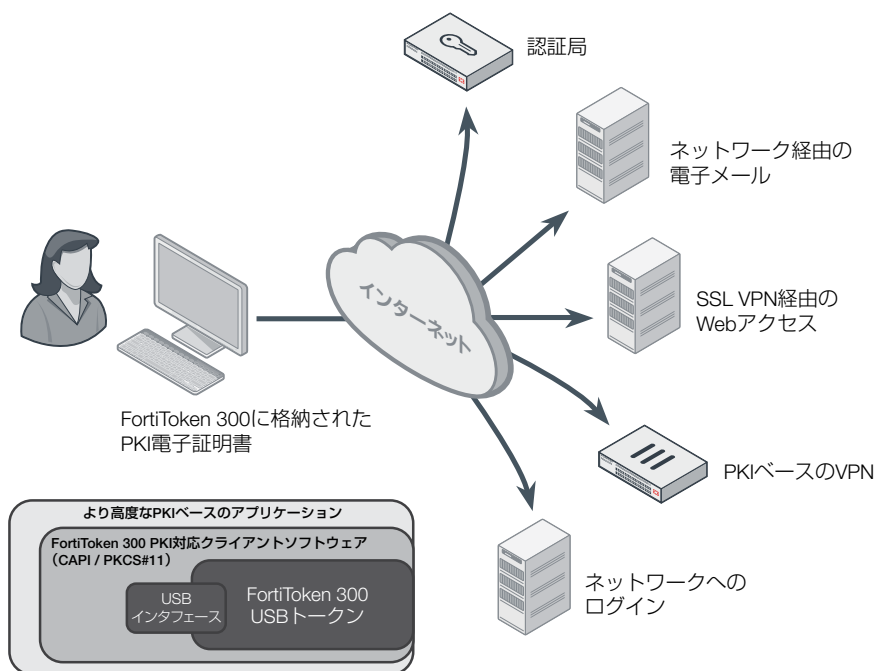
認証局

ネットワーク経由の
電子メール

インターネット

SSL VPN経由の
Webアクセス

FortiToken 300に格納された
PKI電子証明書

PKIベースのVPN

ネットワークへの
ログイン

より高度なPKIベースのアプリケーション

FortiToken 300 PKI対応クライアントソフトウェア
（CAPI / PKCS#11）

USB
インタフェース

FortiToken 300
USBトークン